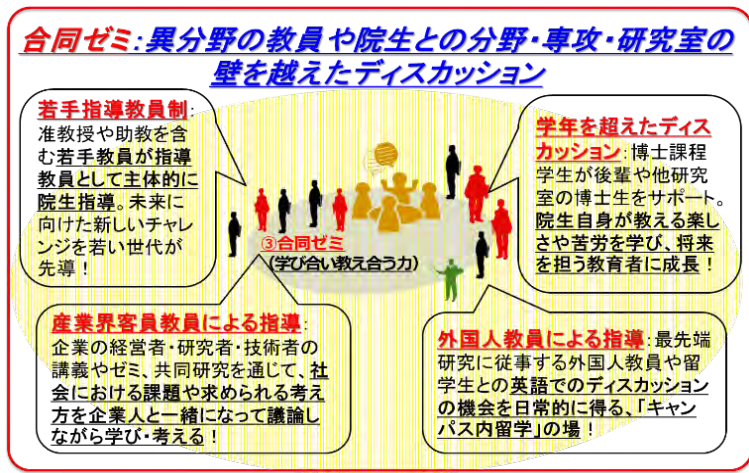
合同ゼミ:異分野の教員や院生との分野・専攻・研究室の壁を越えたディスカッション

若手指導教員制:准教授や助教を含む若手教員が指導教員として主体的に院生指導。未来に向けた新しいチャレンジを若い世代が先導!

学年を超えたディスカッション:博士課程学生が後輩や他研究室の博士生をサポート。院生自身が教える楽しさや苦労を学び、将来を担う教育者に成長!

③合同ゼミ
(学び合い教え合う力)

産業界客員教員による指導:企業の経営者・研究者・技術者の講義やゼミ、共同研究を通じて、社会における課題や求められる考え方を企業人と一緒になって議論しながら学び・考える!

外国人教員による指導:最先端研究に従事する外国人教員や留学生との英語でのディスカッションの機会を日常的に得る、「キャンパス内留学」の場!